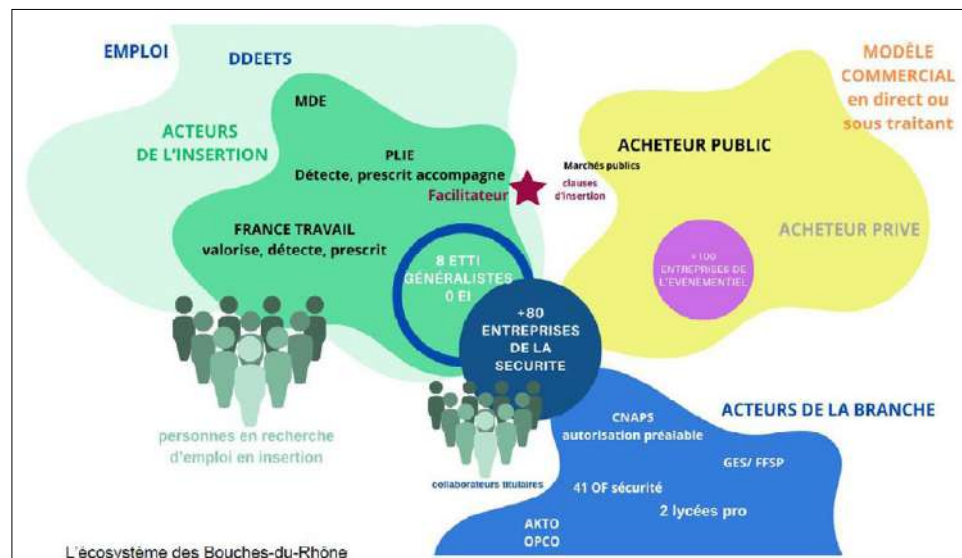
EMPLOI

DDEETS

MODÈLE COMMERCIAL en direct ou sous traitant

MDE

ACTEURS DE L'INSERTION

PLIE
Détecte, prescrit accompagne

Facilitateur

ACHETEUR PUBLIC

Marchés publics

clauses d'insertion

FRANCE TRAVAIL
valorise, détecte, prescrit

ACHETEUR PRIVE

8 ETTI GÉNÉRALISTES 0 EI

+100 ENTREPRISES DE L'EVENEMENTIEL

+80 ENTREPRISES DE LA SECURITE

personnes en recherche d'emploi en insertion

collaborateurs titulaires

ACTEURS DE LA BRANCHE

CNAPS
autorisation préalable

GES/ FFSP

41 OF sécurité

2 lycées pro

AKTO
OPCO

L'écosystème des Bouches-du-Rhône